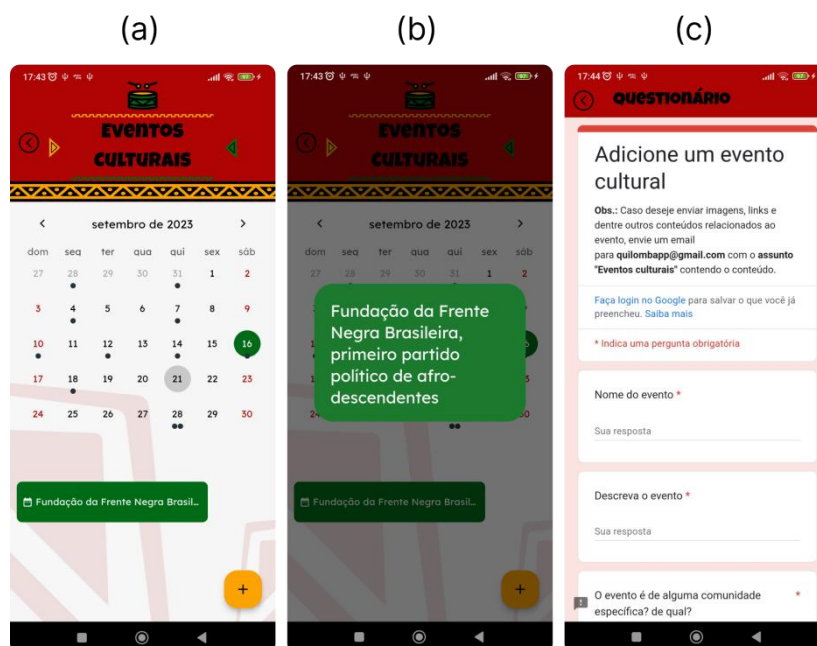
(a)

17:43

EVENTOS CULTURAIS

setembro de 2023

| dom | seg | ter | qua | qui | sex | sáb |
|---|---|---|---|---|---|---|
| 27 | 28 | 29 | 30 | 31 | 1 | 2 |
| 3 | 4 | 5 | 6 | 7 | 8 | 9 |
| 10 | 11 | 12 | 13 | 14 | 15 | 16 |
| 17 | 18 | 19 | 20 | 21 | 22 | 23 |
| 24 | 25 | 26 | 27 | 28 | 29 | 30 |

Fundação da Frente Negra Brasil...

+

(b)

17:43

EVENTOS CULTURAIS

setembro de 2023

dom seg ter qua qui sex sáb

Fundação da Frente Negra Brasileira, primeiro partido político de afro-descendentes

Fundação da Frente Negra Brasil...

+

(c)

17:44

QUESTIONÁRIO

Adicione um evento cultural

Obs.: Caso deseje enviar imagens, links e dentre outros conteúdos relacionados ao evento, envie um email para quilombapp@gmail.com com o assunto "Eventos culturais" contendo o conteúdo.

Faça login no Google para salvar o que você já preencheu. Saiba mais

* Indica uma pergunta obrigatória

Nome do evento *

Sua resposta

Descreva o evento *

Sua resposta

O evento é de alguma comunidade específica? de qual? *